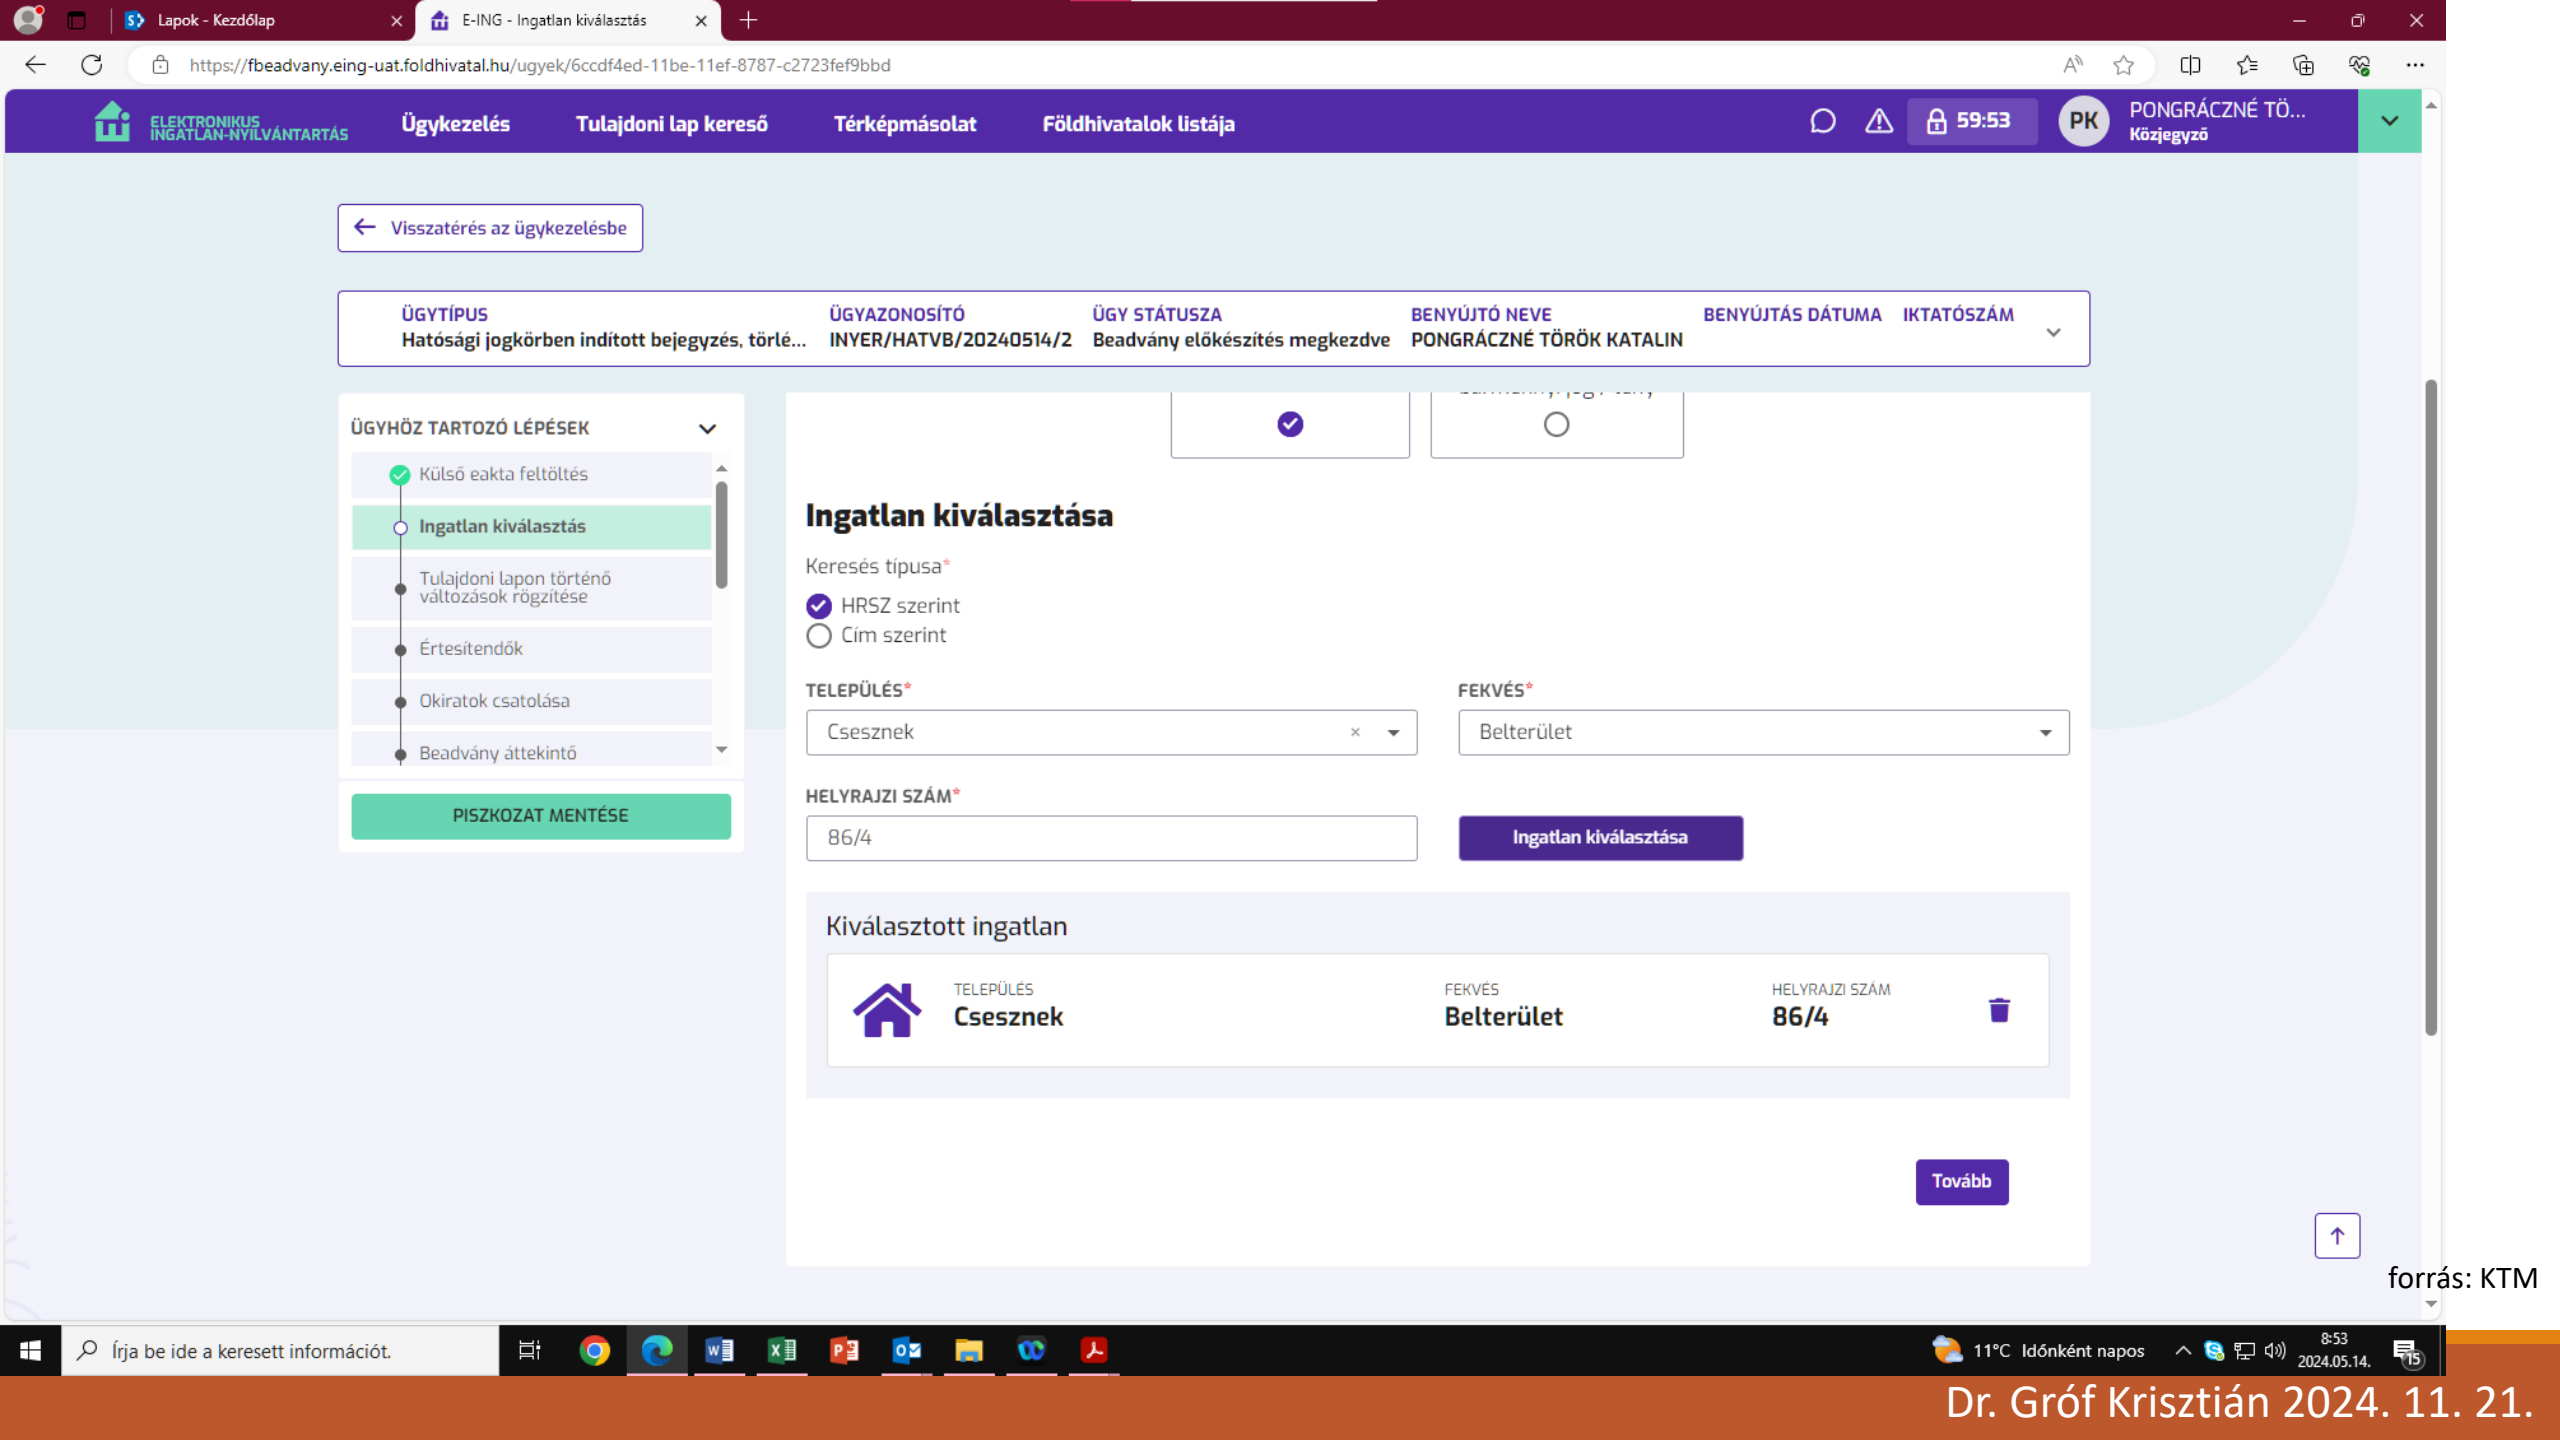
Lapok - Kezdőlap
E-ING - Ingatlan kiválasztás
https://fbeadvany.eing-uat.foldhivatal.hu/ugyek/6ccdf4ed-11be-11ef-8787-c2723fef9bbd

ELEKTRONIKUS INGATLAN-NYILVÁNTARTÁS
Ügykezelés
Tulajdoni lap kereső
Térképmásolat
Földhivatalok listája
59:53
PK
PONGRÁCZNÉ TÖ...
Közjegyző

Visszatérés az ügykezelésbe

| ÜGYTÍPUS | ÜGYAZONOSÍTÓ | ÜGY STÁTUSZA | BENYÚJTÓ NEVE | BENYÚJTÁS DÁTUMA | IKTATÓSZÁM |
|---|---|---|---|---|---|
| Hatósági jogkörben indított bejegyzés, törlé... | INYER/HATVB/20240514/2 | Beadvány előkészítés megkezdve | PONGRÁCZNÉ TÖRÖK KATALIN | | |

ÜGYHÖZ TARTOZÓ LÉPÉSEK
Külső eakta feltöltés
Ingatlan kiválasztás
Tulajdoni lapon történő változások rögzítése
Értesítendők
Okiratok csatolása
Beadvány áttekintő
PISZKOZAT MENTÉSE

Ingatlan kiválasztása
Keresés típusa*
HRSZ szerint
Cím szerint
TELEPÜLÉS*
Csesznek
FEKVÉS*
Belterület
HELYRAJZI SZÁM*
86/4
Ingatlan kiválasztása

Kiválasztott ingatlan
TELEPÜLÉS
Csesznek
FEKVÉS
Belterület
HELYRAJZI SZÁM
86/4

Tovább

forrás: KTM

Írja be ide a keresett információt.
11°C Időnként napos
8:53
2024.05.14.

Dr. Gróf Krisztián 2024. 11. 21.